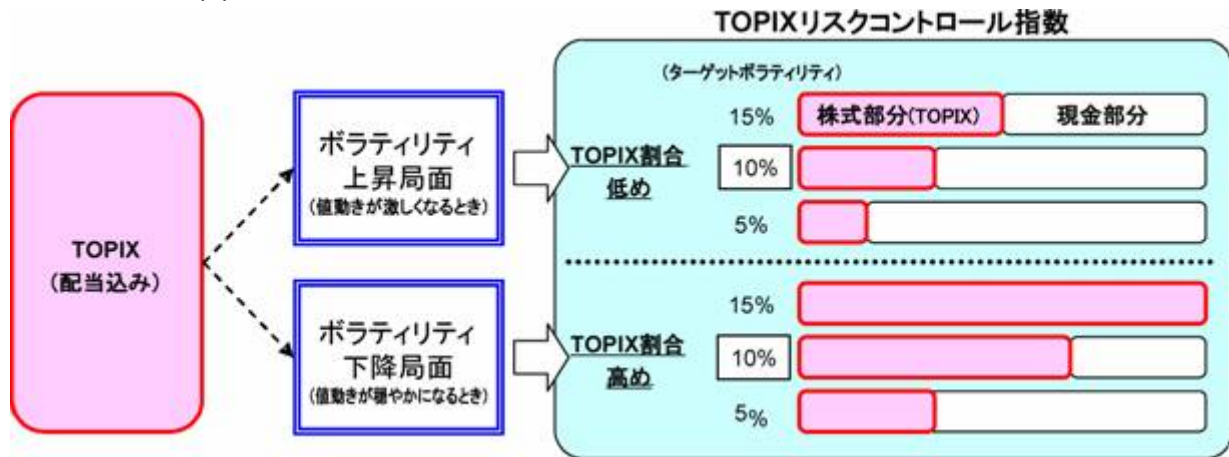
TOPIXリスクコントロール指数

TOPIX
（配当込み）

ボラティリティ
上昇局面
（値動きが激しくなるとき）

ボラティリティ
下降局面
（値動きが穏やかになるとき）

（ターゲットボラティリティ）

15%
株式部分(TOPIX)
現金部分

TOPIX割合
低め
10%

5%

15%

TOPIX割合
高め
10%

5%